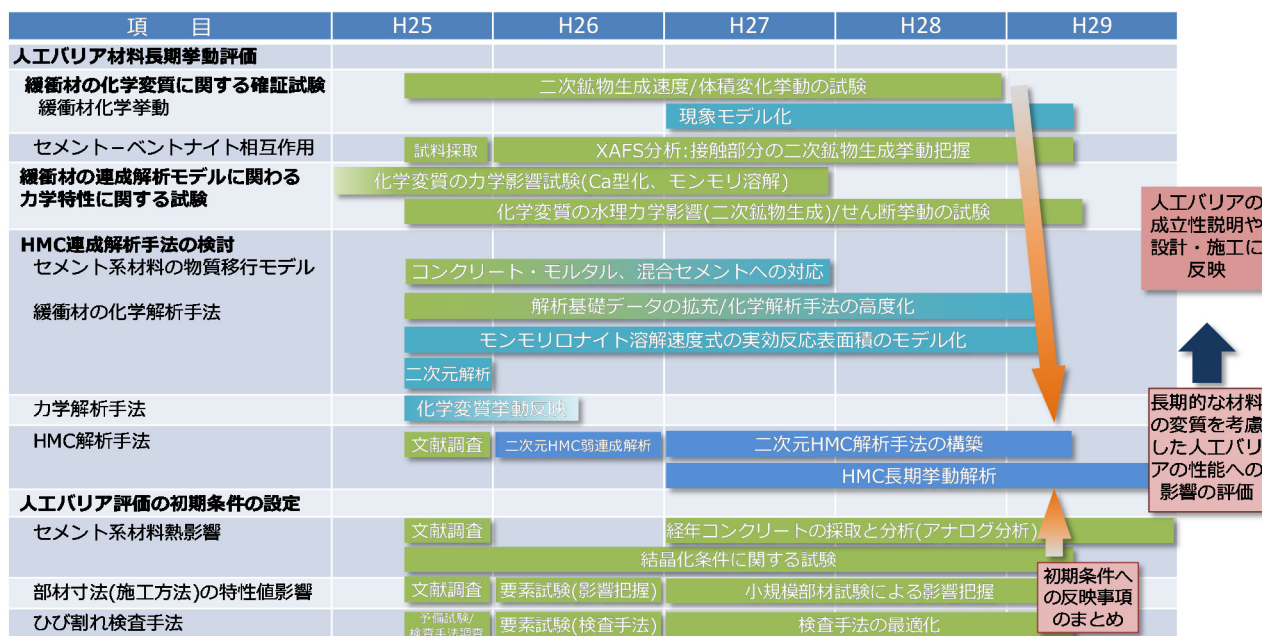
| 項　目 | H25 | H26 | H27 | H28 | H29 |
|---|---|---|---|---|---|
| 人工バリア材料長期挙動評価 | | | | | |
| 緩衝材の化学変質に関する確証試験 緩衝材化学挙動 | 二次鉱物生成速度/体積変化挙動の試験 | | | | |
| | | | 現象モデル化 | | |
| セメント－ベントナイト相互作用 | 試料採取 | XAFS分析:接触部分の二次鉱物生成挙動把握 | | | |
| 緩衝材の連成解析モデルに関わる力学特性に関する試験 | 化学変質の力学影響試験(Ca型化、モンモリ溶解) | | | | |
| | 化学変質の水理力学影響(二次鉱物生成)/せん断挙動の試験 | | | | |
| HMC連成解析手法の検討 セメント系材料の物質移行モデル | コンクリート・モルタル、混合セメントへの対応 | | | | |
| 緩衝材の化学解析手法 | 解析基礎データの拡充/化学解析手法の高度化 | | | | |
| | モンモリロナイト溶解速度式の実効反応表面積のモデル化 | | | | |
| | 二次元解析 | | | | |
| 力学解析手法 | 化学変質挙動反映 | | | | |
| HMC解析手法 | 文献調査 | 二次元HMC弱連成解析 | 二次元HMC解析手法の構築 | | |
| | | | HMC長期挙動解析 | | |
| 人工バリア評価の初期条件の設定 | | | | | |
| セメント系材料熱影響 | 文献調査 | | 経年コンクリートの採取と分析(アナログ分析) | | |
| | 結晶化条件に関する試験 | | | | |
| 部材寸法(施工方法)の特性値影響 | 文献調査 | 要素試験(影響把握) | 小規模部材試験による影響把握 | | |
| ひび割れ検査手法 | 予備試験/検査手法調査 | 要素試験(検査手法) | 検査手法の最適化 | | |

初期条件への反映事項のまとめ

長期的な材料の変質を考慮した人工バリアの性能への影響の評価

人工バリアの成立性説明や設計・施工に反映